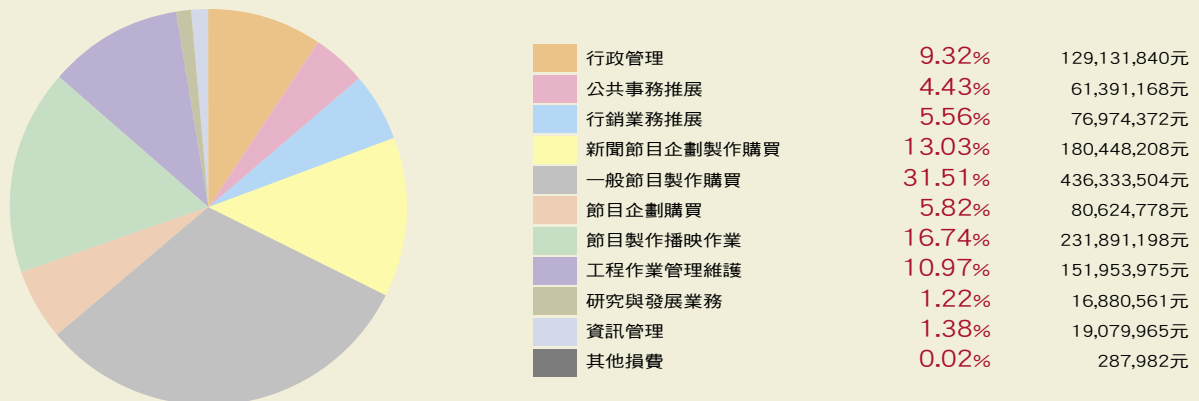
| | | |
|---|---|---|
| 行政管理 | 9.32% | 129,131,840元 |
| 公共事務推展 | 4.43% | 61,391,168元 |
| 行銷業務推展 | 5.56% | 76,974,372元 |
| 新聞節目企劃製作購買 | 13.03% | 180,448,208元 |
| 一般節目製作購買 | 31.51% | 436,333,504元 |
| 節目企劃購買 | 5.82% | 80,624,778元 |
| 節目製作播映作業 | 16.74% | 231,891,198元 |
| 工程作業管理維護 | 10.97% | 151,953,975元 |
| 研究與發展業務 | 1.22% | 16,880,561元 |
| 資訊管理 | 1.38% | 19,079,965元 |
| 其他損費 | 0.02% | 287,982元 |